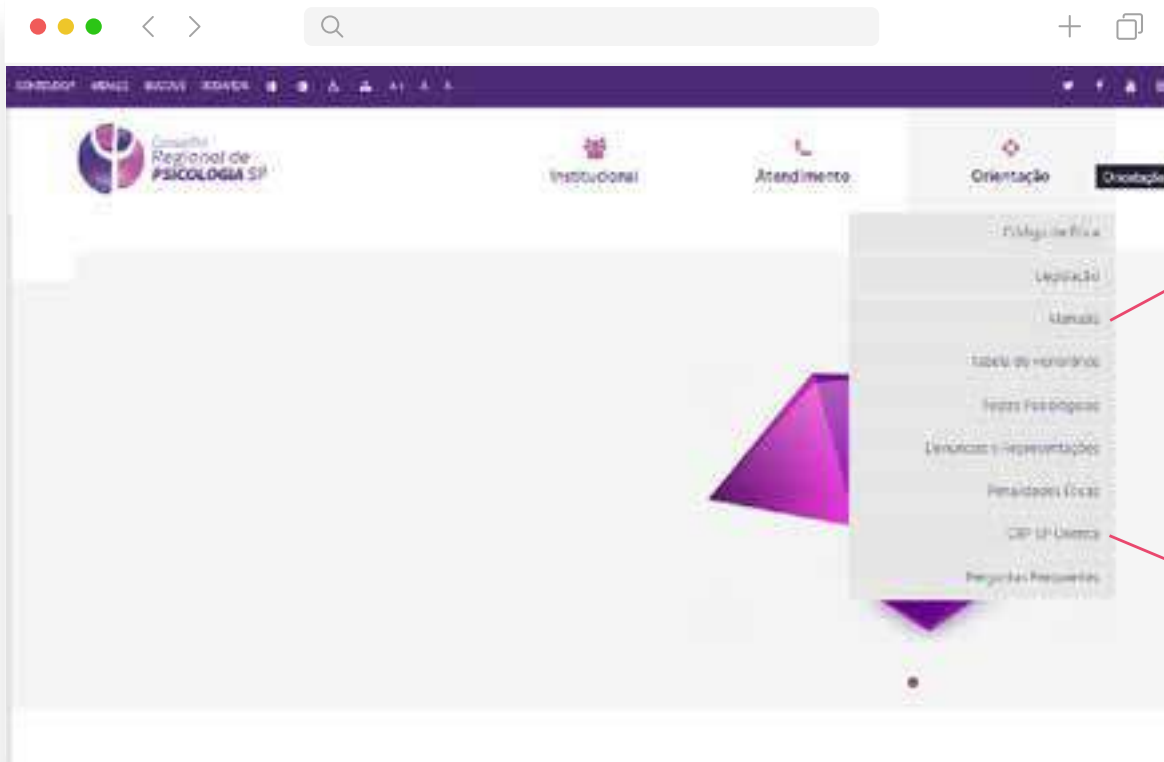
CONTEÚDO MENU BUSCA RODAPÉ A+ A A

Conselho Regional de PSICOLOGIA SP

Institucional

Atendimento

Orientação

Orientação

Código de Ética

Legislação

Manuais

Tabela de Honorários

Testes Psicológicos

Denúncias e Representações

Penalidades Éticas

CRP SP Orienta

Perguntas Frequentes